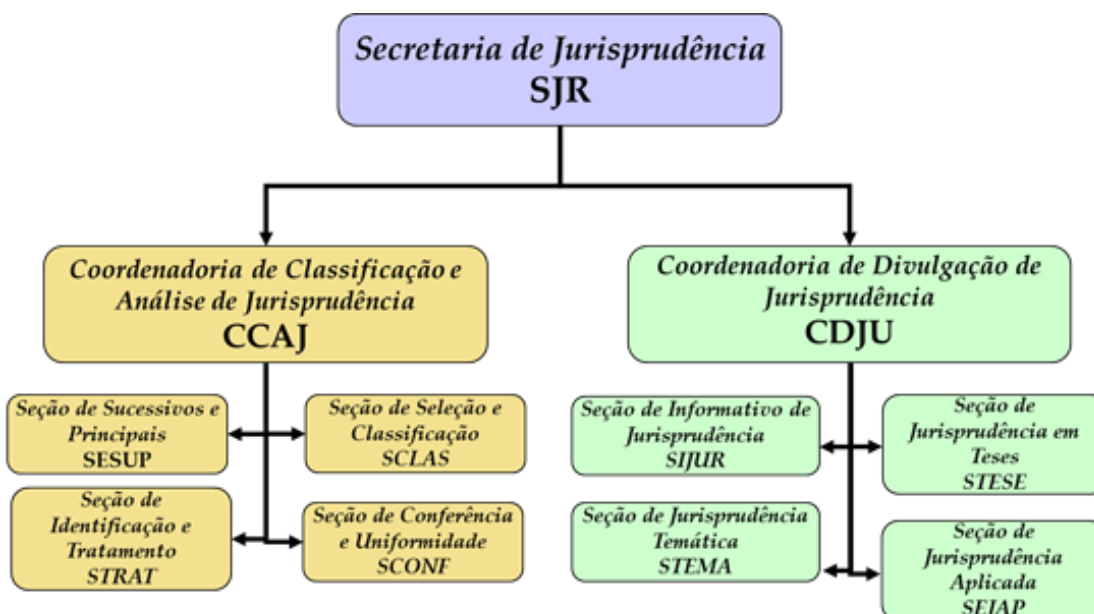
Secretaria de Jurisprudência
SJR

Coordenadoria de Classificação e Análise de Jurisprudência
CCAJ

Seção de Sucessivos e Principais
SESUP

Seção de Seleção e Classificação
SCLAS

Seção de Identificação e Tratamento
STRAT

Seção de Conferência e Uniformidade
SCONF

Coordenadoria de Divulgação de Jurisprudência
CDJU

Seção de Informativo de Jurisprudência
SIJUR

Seção de Jurisprudência em Teses
STESE

Seção de Jurisprudência Temática
STEMA

Seção de Jurisprudência Aplicada
SEJAP